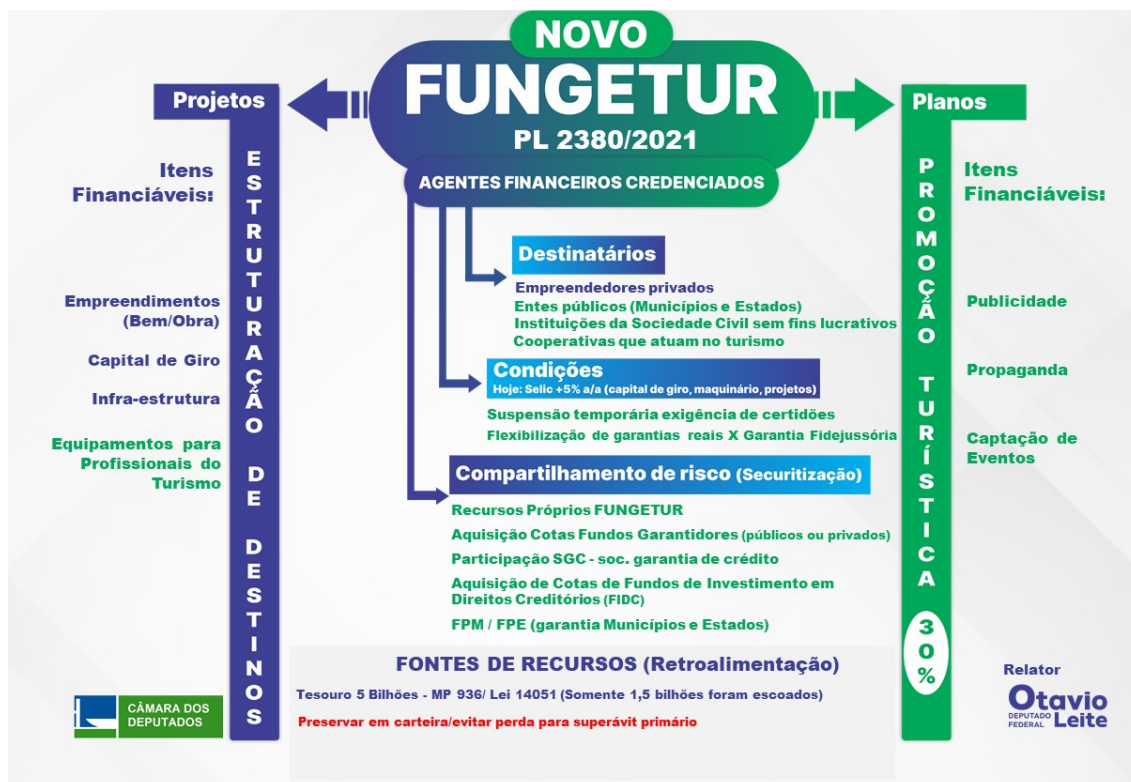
NOVO
FUNGETUR
PL 2380/2021

Projetos

ESTRUTURAÇÃO DE DESTINOS

Itens Financiáveis:

Empreendimentos (Bem/Obra)

Capital de Giro

Infra-estrutura

Equipamentos para Profissionais do Turismo

Planos

PROMOÇÃO TURÍSTICA

30%

Itens Financiáveis:

Publicidade

Propaganda

Captação de Eventos

AGENTES FINANCEIROS CREDENCIADOS

Destinatários
Empreendedores privados
Entes públicos (Municípios e Estados)
Instituições da Sociedade Civil sem fins lucrativos
Cooperativas que atuam no turismo

Condições
Hoje: Selic +5% a/a (capital de giro, maquinário, projetos)
Suspensão temporária exigência de certidões
Flexibilização de garantias reais X Garantia Fidejussória

Compartilhamento de risco (Securitização)
Recursos Próprios FUNGETUR
Aquisição Cotas Fundos Garantidores (públicos ou privados)
Participação SGC - soc. garantia de crédito
Aquisição de Cotas de Fundos de Investimento em Direitos Creditórios (FIDC)
FPM / FPE (garantia Municípios e Estados)

FONTES DE RECURSOS (Retroalimentação)
Tesouro 5 Bilhões - MP 936/ Lei 14051 (Somente 1,5 bilhões foram escoados)
Preservar em carteira/evitar perda para superávit primário

CÂMARA DOS DEPUTADOS

Relator
Otavio Leite
DEPUTADO FEDERAL